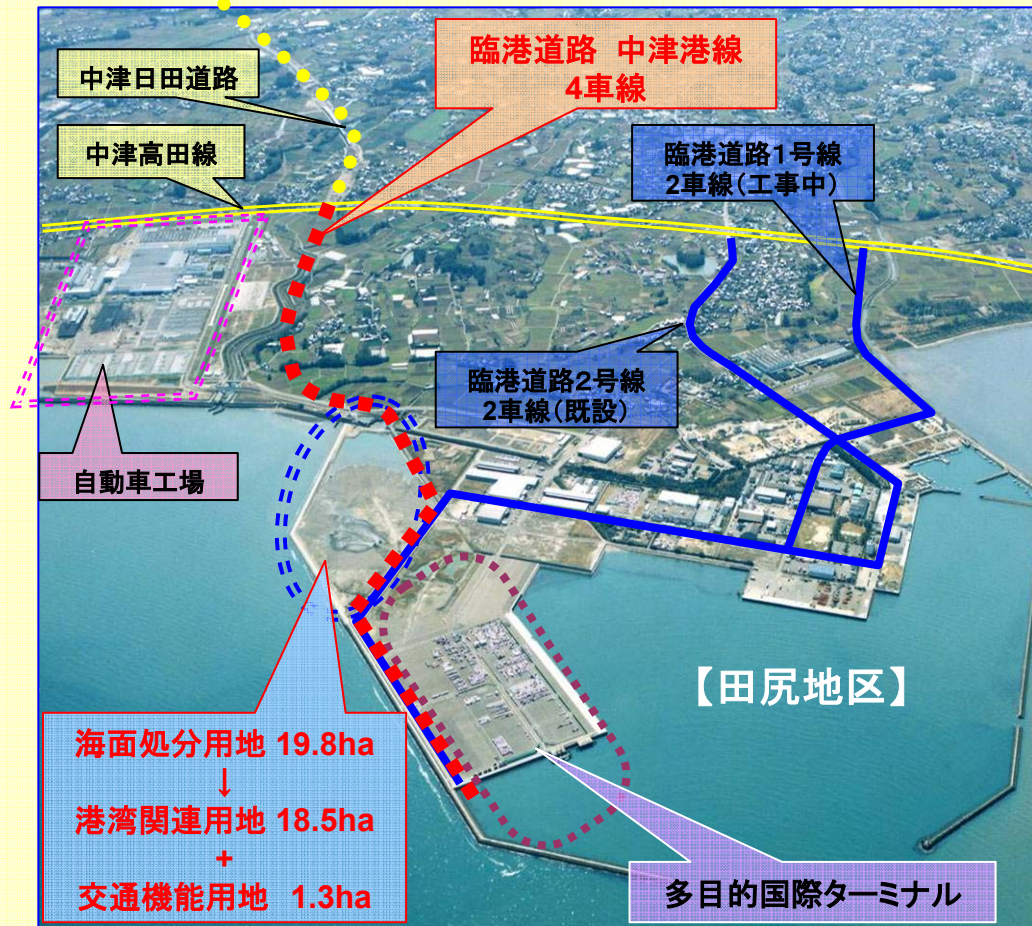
中津日田道路

中津高田線

臨港道路 中津港線
4車線

臨港道路1号線
2車線(工事中)

臨港道路2号線
2車線(既設)

自動車工場

【田尻地区】

海面処分用地 19.8ha
↓
港湾関連用地 18.5ha
+
交通機能用地 1.3ha

多目的国際ターミナル